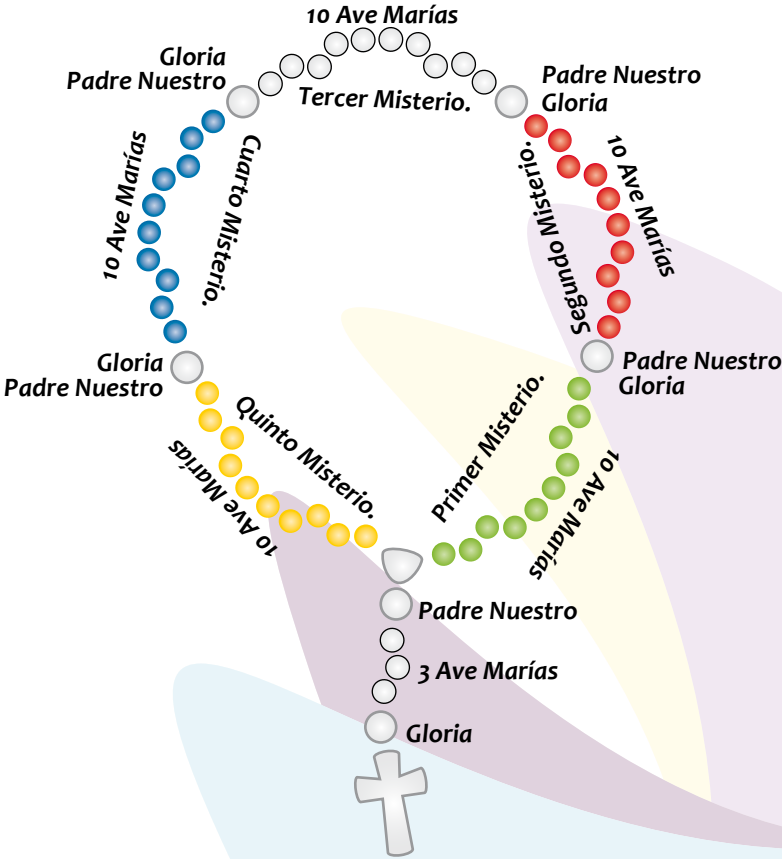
10 Ave Marías

Gloria
Padre Nuestro

Tercer Misterio.

Padre Nuestro
Gloria

10 Ave Marías

Cuarto Misterio.

Segundo Misterio.

10 Ave Marías

Gloria
Padre Nuestro

Padre Nuestro
Gloria

Quinto Misterio.

Primer Misterio.

10 Ave Marías

10 Ave Marías

Padre Nuestro

3 Ave Marías

Gloria